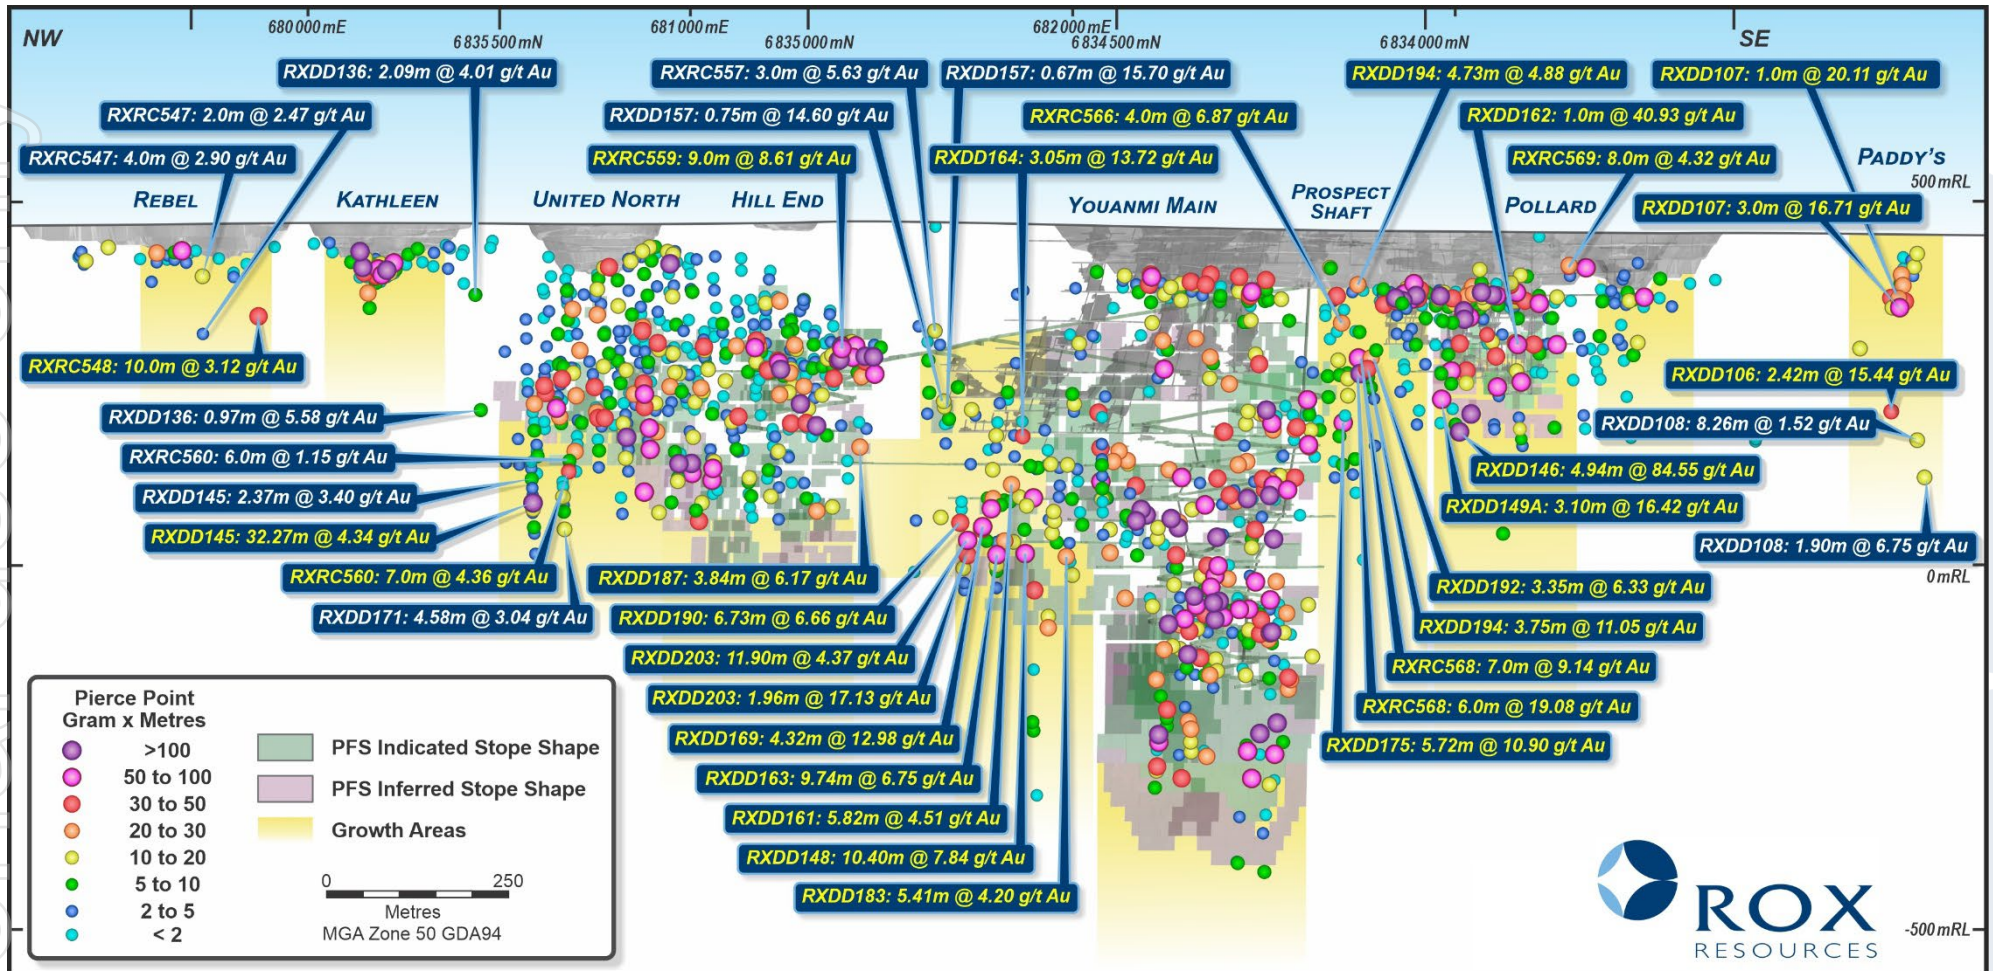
NW
680 000 mE
6 835 500 mN
681 000 mE
6 835 000 mN
682 000 mE
6 834 500 mN
6 834 000 mN
SE

RXDD136: 2.09m @ 4.01 g/t Au
RXRC557: 3.0m @ 5.63 g/t Au
RXDD157: 0.67m @ 15.70 g/t Au
RXDD194: 4.73m @ 4.88 g/t Au
RXDD107: 1.0m @ 20.11 g/t Au
RXRC547: 2.0m @ 2.47 g/t Au
RXDD157: 0.75m @ 14.60 g/t Au
RXRC566: 4.0m @ 6.87 g/t Au
RXDD162: 1.0m @ 40.93 g/t Au
RXRC547: 4.0m @ 2.90 g/t Au
RXRC559: 9.0m @ 8.61 g/t Au
RXDD164: 3.05m @ 13.72 g/t Au
RXRC569: 8.0m @ 4.32 g/t Au
PADDY'S
500 mRL
REBEL
KATHLEEN
UNITED NORTH
HILL END
YOUANMI MAIN
PROSPECT SHAFT
POLLARD
RXDD107: 3.0m @ 16.71 g/t Au
RXRC548: 10.0m @ 3.12 g/t Au
RXDD106: 2.42m @ 15.44 g/t Au
RXDD136: 0.97m @ 5.58 g/t Au
RXDD108: 8.26m @ 1.52 g/t Au
RXRC560: 6.0m @ 1.15 g/t Au
RXDD146: 4.94m @ 84.55 g/t Au
RXDD145: 2.37m @ 3.40 g/t Au
RXDD149A: 3.10m @ 16.42 g/t Au
RXDD145: 32.27m @ 4.34 g/t Au
RXDD108: 1.90m @ 6.75 g/t Au
RXRC560: 7.0m @ 4.36 g/t Au
RXDD187: 3.84m @ 6.17 g/t Au
0 mRL
RXDD192: 3.35m @ 6.33 g/t Au
RXDD171: 4.58m @ 3.04 g/t Au
RXDD190: 6.73m @ 6.66 g/t Au
RXDD194: 3.75m @ 11.05 g/t Au
RXDD203: 11.90m @ 4.37 g/t Au
RXRC568: 7.0m @ 9.14 g/t Au
RXDD203: 1.96m @ 17.13 g/t Au
RXRC568: 6.0m @ 19.08 g/t Au
RXDD169: 4.32m @ 12.98 g/t Au
RXDD175: 5.72m @ 10.90 g/t Au
RXDD163: 9.74m @ 6.75 g/t Au
RXDD161: 5.82m @ 4.51 g/t Au
RXDD148: 10.40m @ 7.84 g/t Au
RXDD183: 5.41m @ 4.20 g/t Au

Pierce Point Gram x Metres
>100
50 to 100
30 to 50
20 to 30
10 to 20
5 to 10
2 to 5
< 2
PFS Indicated Stope Shape
PFS Inferred Stope Shape
Growth Areas
0
250
Metres
MGA Zone 50 GDA94
ROX
RESOURCES
-500 mRL